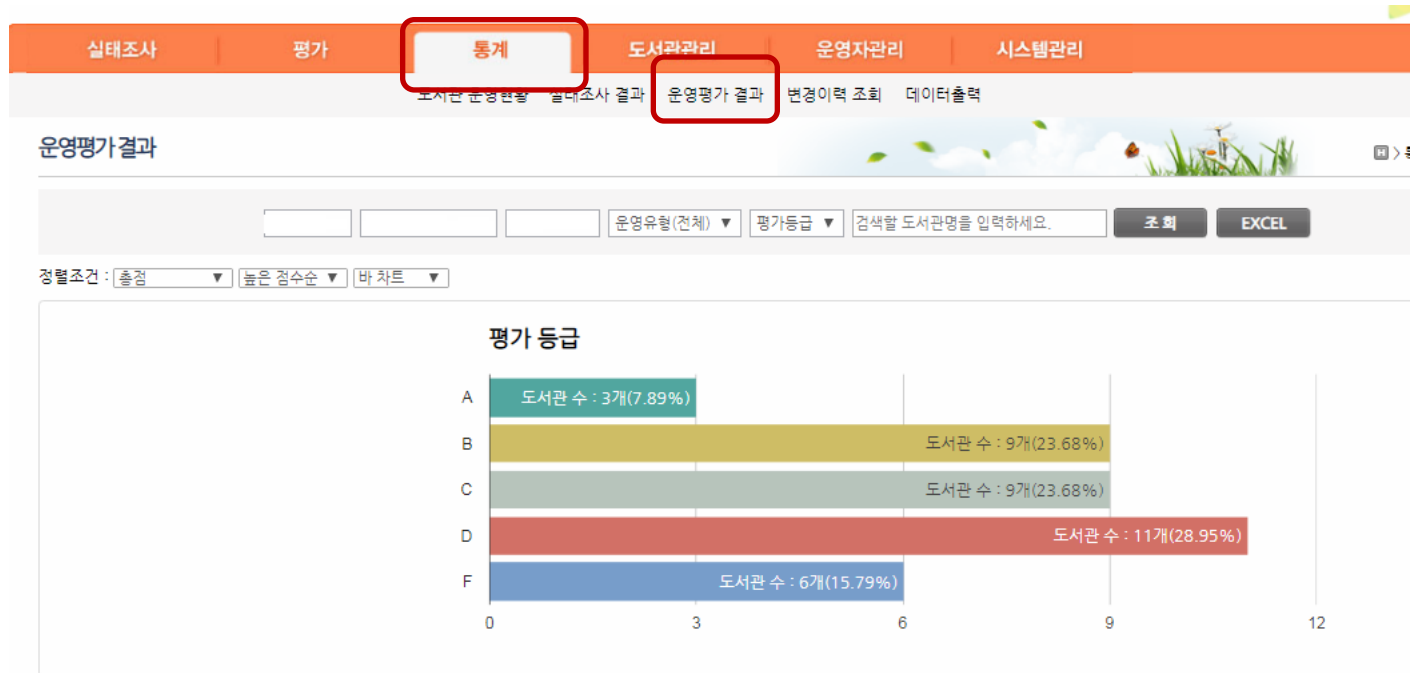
실태조사 평가 통계 도서관관리 운영자관리 시스템관리

도서관 운영현황 실태조사 결과 운영평가 결과 변경이력 조회 데이터출력

운영평가 결과

운영유형(전체) ▼ 평가등급 ▼ 검색할 도서관명을 입력하세요. 조 회 EXCEL

정렬조건 : 총점 ▼ 높은 점수순 ▼ 바 차트 ▼

평가 등급

A 도서관 수 : 3개(7.89%)
B 도서관 수 : 9개(23.68%)
C 도서관 수 : 9개(23.68%)
D 도서관 수 : 11개(28.95%)
F 도서관 수 : 6개(15.79%)

0 3 6 9 12